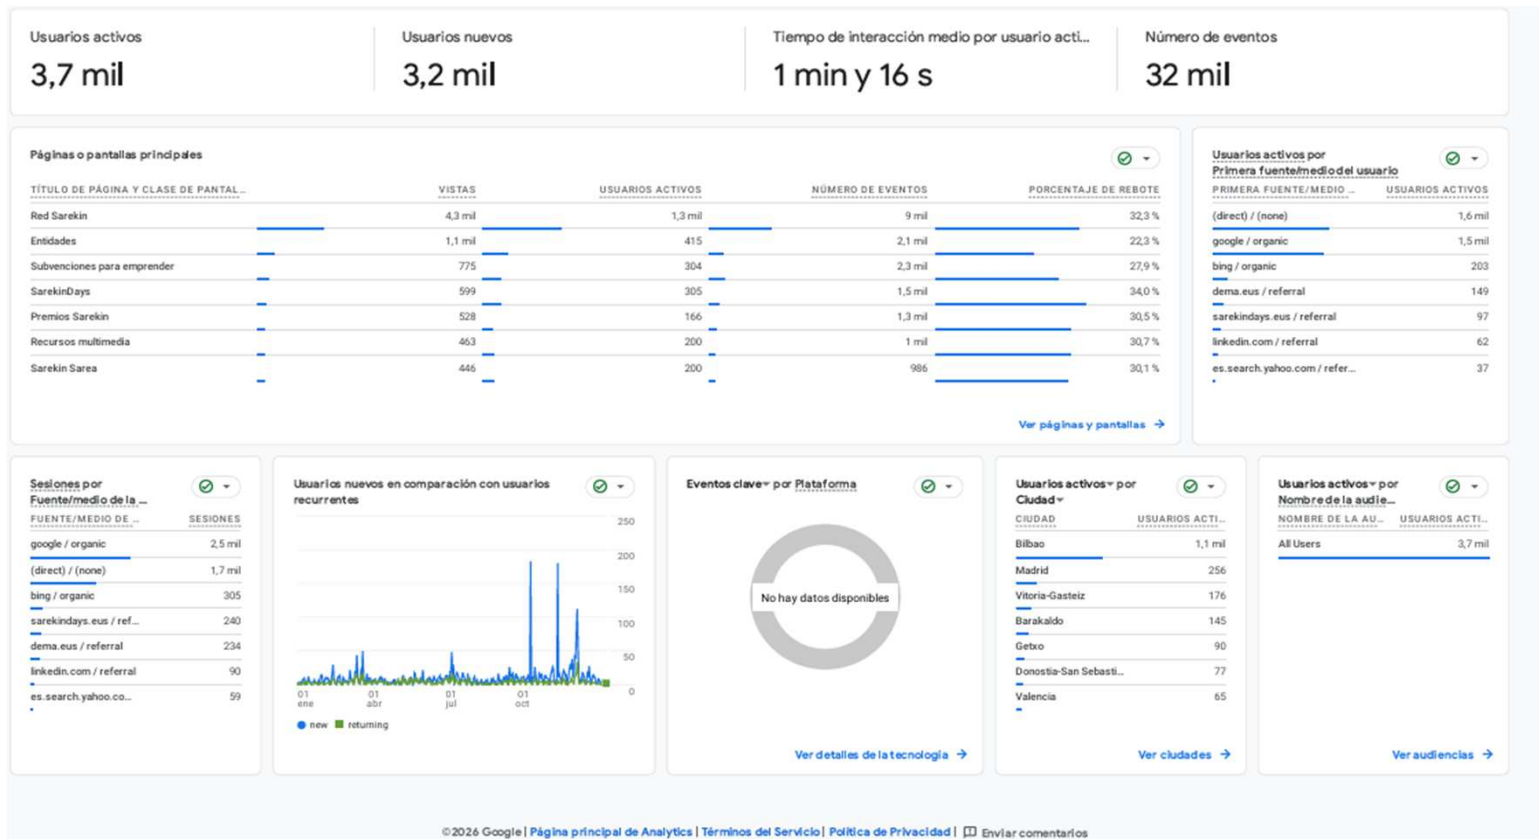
Usuarios activos
3,7 mil

Usuarios nuevos
3,2 mil

Tiempo de interacción medio por usuario acti...
1 min y 16 s

Número de eventos
32 mil

Páginas o pantallas principales

| TÍTULO DE PÁGINA Y CLASE DE PANTAL... | VISTAS | USUARIOS ACTIVOS | NÚMERO DE EVENTOS | PORCENTAJE DE REBOTE |
|---|---|---|---|---|
| Red Sarekin | 4,3 mil | 1,3 mil | 9 mil | 32,3 % |
| Entidades | 1,1 mil | 415 | 2,1 mil | 22,3 % |
| Subvenciones para emprender | 775 | 304 | 2,3 mil | 27,9 % |
| SarekinDays | 599 | 305 | 1,5 mil | 34,0 % |
| Premios Sarekin | 528 | 166 | 1,3 mil | 30,5 % |
| Recursos multimedia | 463 | 200 | 1 mil | 30,7 % |
| Sarekin Sarea | 446 | 200 | 986 | 30,1 % |

Ver páginas y pantallas →

Usuarios activos por Primera fuente/medio del usuario

| PRIMERA FUENTE/MEDIO ... | USUARIOS ACTIVOS |
|---|---|
| (direct) / (none) | 1,6 mil |
| google / organic | 1,5 mil |
| bing / organic | 203 |
| dema.eus / referral | 149 |
| sarekindays.eus / referral | 97 |
| linkedin.com / referral | 62 |
| es.search.yahoo.com / refer... | 37 |

Sesiones por Fuente/medio de la ...

| FUENTE/MEDIO DE ... | SESIONES |
|---|---|
| google / organic | 2,5 mil |
| (direct) / (none) | 1,7 mil |
| bing / organic | 305 |
| sarekindays.eus / ref... | 240 |
| dema.eus / referral | 234 |
| linkedin.com / referral | 90 |
| es.search.yahoo.co... | 59 |

Usuarios nuevos en comparación con usuarios recurrentes
250
200
150
100
50
0
01 ene
01 abr
01 jul
01 oct
new returning

Eventos clave por Plataforma
No hay datos disponibles
Ver detalles de la tecnología →

Usuarios activos por Ciudad

| CIUDAD | USUARIOS ACTI... |
|---|---|
| Bilbao | 1,1 mil |
| Madrid | 256 |
| Vitoria-Gasteiz | 176 |
| Barakaldo | 145 |
| Getxo | 90 |
| Donostia-San Sebasti... | 77 |
| Valencia | 65 |

Ver ciudades →

Usuarios activos por Nombre de la audie...

| NOMBRE DE LA AU... | USUARIOS ACTI... |
|---|---|
| All Users | 3,7 mil |

Ver audiencias →

©2026 Google | Página principal de Analytics | Términos del Servicio | Política de Privacidad | Enviar comentarios